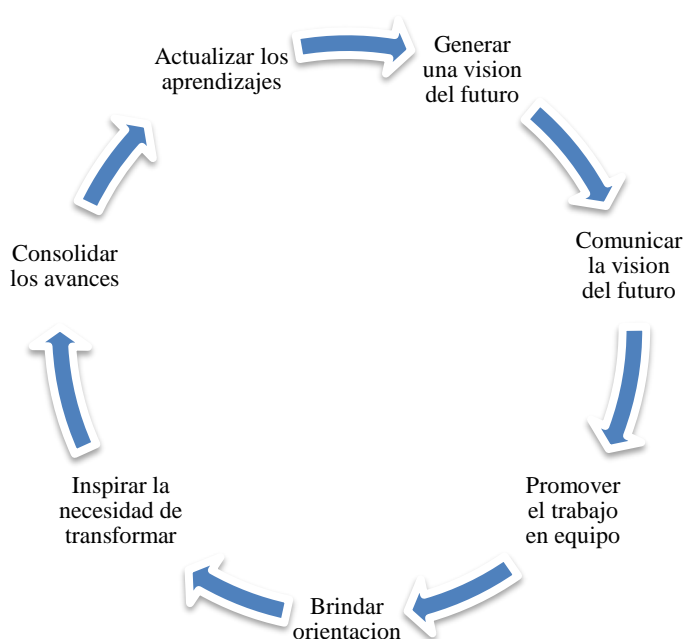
Generar una vision del futuro

Comunicar la vision del futuro

Promover el trabajo en equipo

Brindar orientacion

Inspirar la necesidad de transformar

Consolidar los avances

Actualizar los aprendizajes